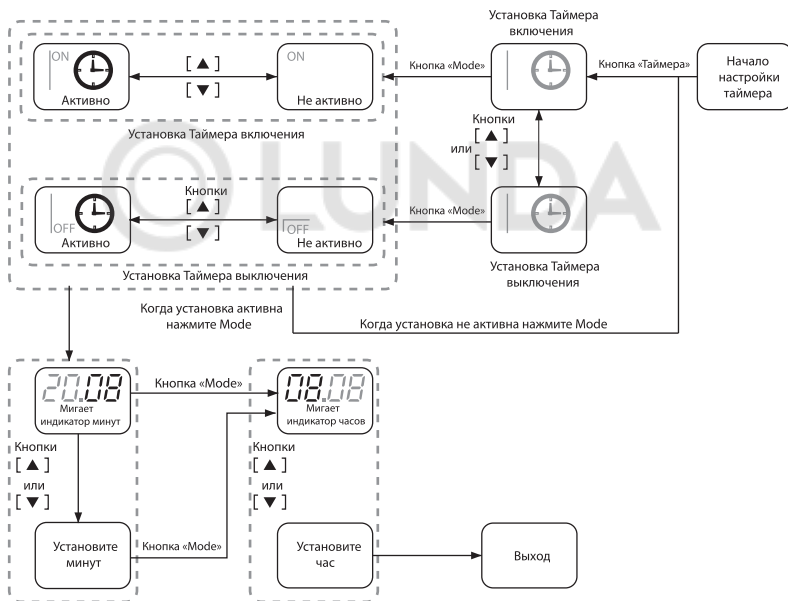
Установка Таймера включения

ON

Активно

[ ▲ ]

[ ▼ ]

ON

Не активно

Кнопка «Mode»

Кнопка «Таймера»

Начало настройки таймера

Установка Таймера включения

Кнопки

[ ▲ ]

или

[ ▼ ]

OFF

Активно

Кнопки

[ ▲ ]

[ ▼ ]

OFF

Не активно

Кнопка «Mode»

Установка Таймера выключения

Установка Таймера выключения

Когда установка активна нажмите Mode

Когда установка не активна нажмите Mode

20.08

Мигает индикатор минут

Кнопка «Mode»

08.08

Мигает индикатор часов

Кнопки

[ ▲ ]

или

[ ▼ ]

Кнопки

[ ▲ ]

или

[ ▼ ]

Установите минут

Кнопка «Mode»

Установите час

Выход

LUNDA